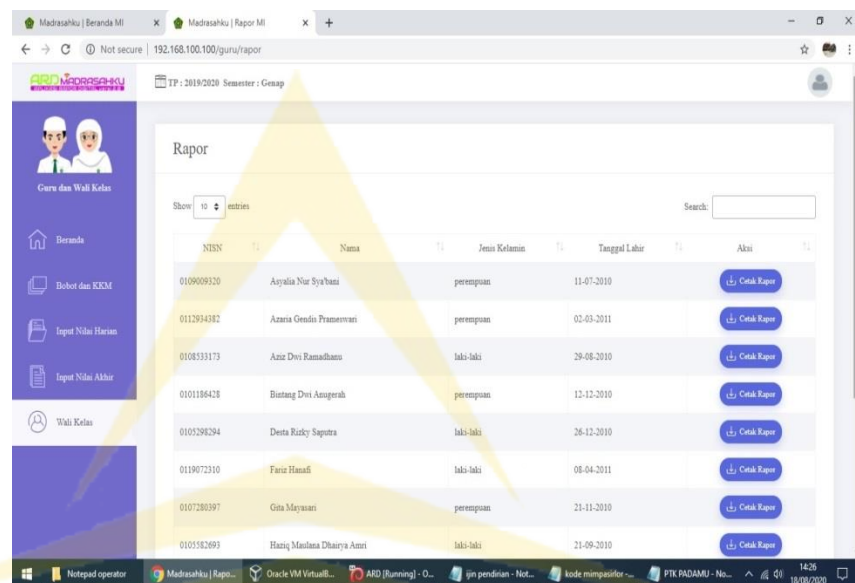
Madrasahku | Beranda MI × Madrasahku | Rapor MI × +

Not secure | 192.168.100.100/guru/rapor

ARD MADRASAHKU

TP : 2019/2020 Semester : Genap

Guru dan Wali Kelas

Beranda

Bobot dan KKM

Input Nilai Harian

Input Nilai Akhir

Wali Kelas

Rapor

Show 10 entries

Search:

| NISN | Nama | Jenis Kelamin | Tanggal Lahir | Aksi |
|---|---|---|---|---|
| 0109009320 | Asyalia Nur Sya'bani | perempuan | 11-07-2010 | Cetak Rapor |
| 0112934382 | Azaria Gendis Prameswari | perempuan | 02-03-2011 | Cetak Rapor |
| 0108533173 | Aziz Dwi Ramadhanu | laki-laki | 29-08-2010 | Cetak Rapor |
| 0101186428 | Bintang Dwi Anugerah | perempuan | 12-12-2010 | Cetak Rapor |
| 0105298294 | Desta Rizky Saputra | laki-laki | 26-12-2010 | Cetak Rapor |
| 0119072310 | Fariz Hanafi | laki-laki | 08-04-2011 | Cetak Rapor |
| 0107280397 | Gita Mayasari | perempuan | 21-11-2010 | Cetak Rapor |
| 0105582693 | Haziq Maulana Dhairya Amri | laki-laki | 21-09-2010 | Cetak Rapor |

Notepad operator | Madrasahku | Rapo... | Oracle VM VirtualB... | ARD [Running] - O... | ijin pendirian - Not... | kode mimpasirlor -... | PTK PADAMU - No... | 14:26 18/08/2020